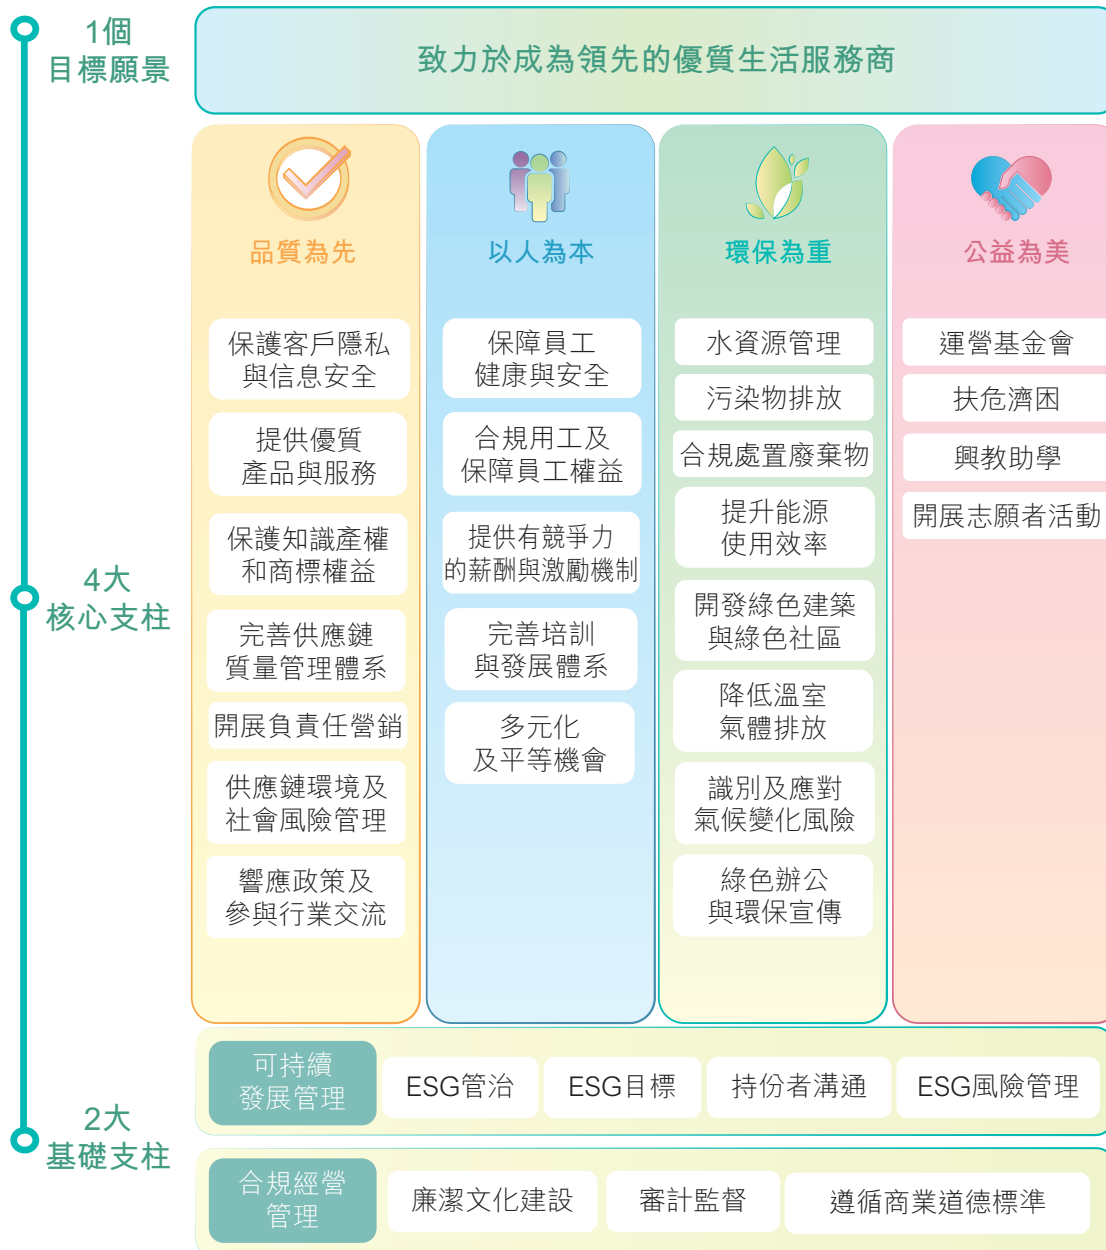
1個
目標願景

致力於成為領先的優質生活服務商

品質為先

以人為本

環保為重

公益為美

保護客戶隱私與信息安全

提供優質產品與服務

保護知識產權和商標權益

完善供應鏈質量管理體系

開展負責任營銷

供應鏈環境及社會風險管理

響應政策及參與行業交流

保障員工健康與安全

合規用工及保障員工權益

提供有競爭力的薪酬與激勵機制

完善培訓與發展體系

多元化及平等機會

水資源管理

污染物排放

合規處置廢棄物

提升能源使用效率

開發綠色建築與綠色社區

降低溫室氣體排放

識別及應對氣候變化風險

綠色辦公與環保宣傳

運營基金會

扶危濟困

興教助學

開展志願者活動

4大
核心支柱

可持續發展管理

ESG管治

ESG目標

持份者溝通

ESG風險管理

2大
基礎支柱

合規經營管理

廉潔文化建設

審計監督

遵循商業道德標準